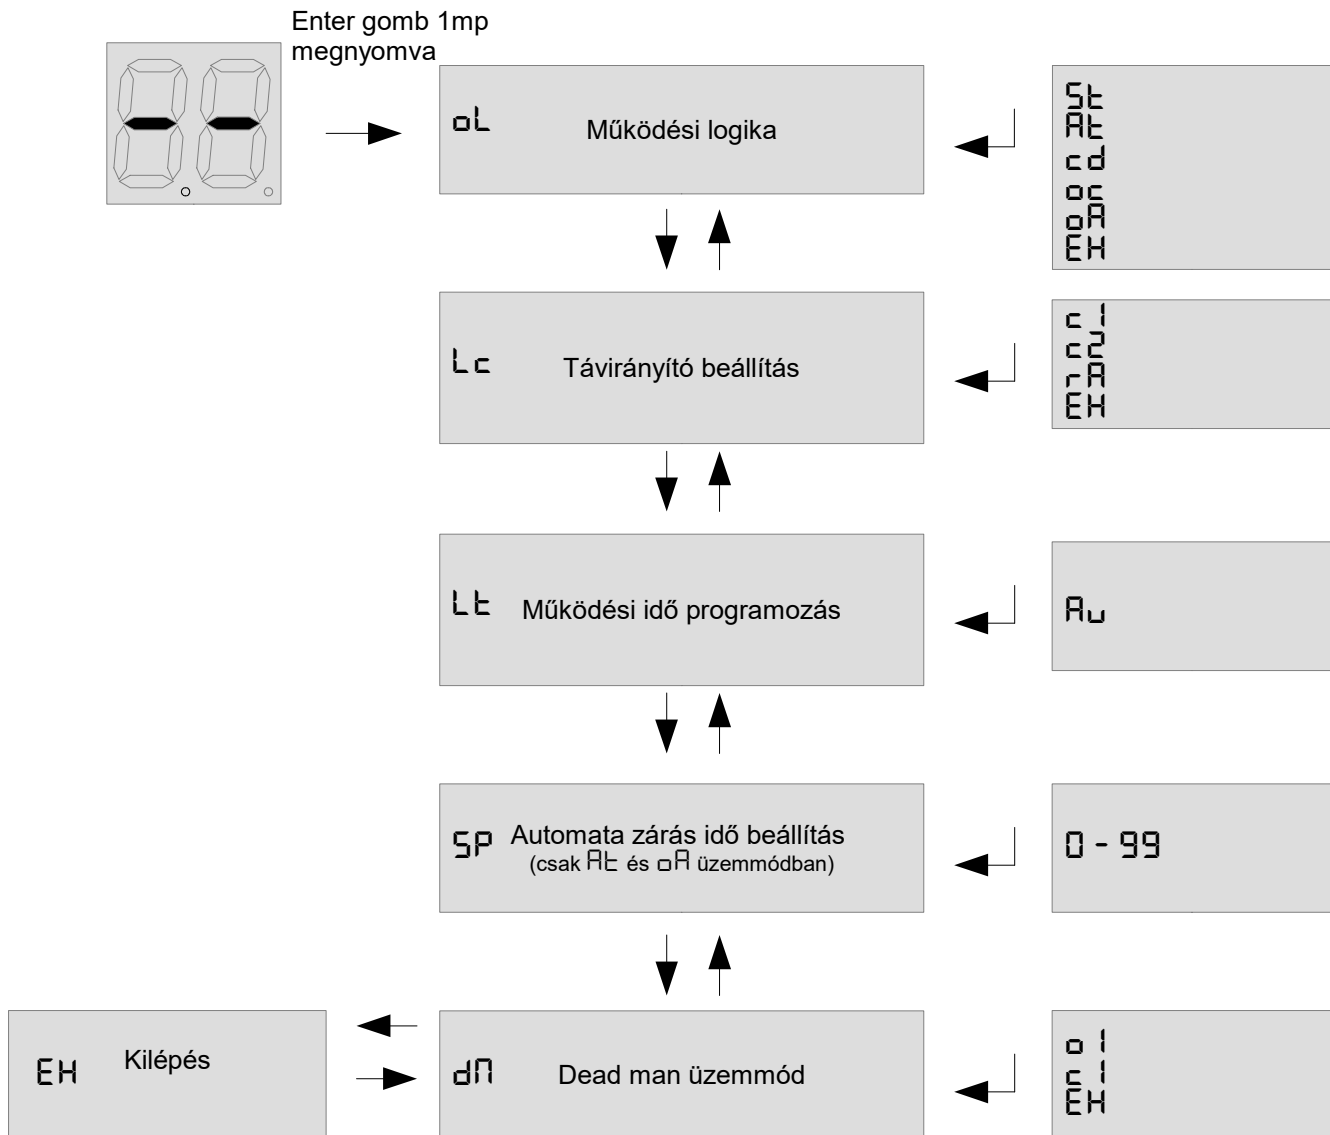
Enter gomb 1mp megnyomva

oL Működési logika

St
At
cd
oc
oA
EH

Lc Távirányító beállítás

c1
c2
rA
EH

Lt Működési idő programozás

Au

SP Automata zárás idő beállítás
(csak At és oA üzemmódban)

0 - 99

EH Kilépés

dn Dead man üzemmód

o1
c1
EH